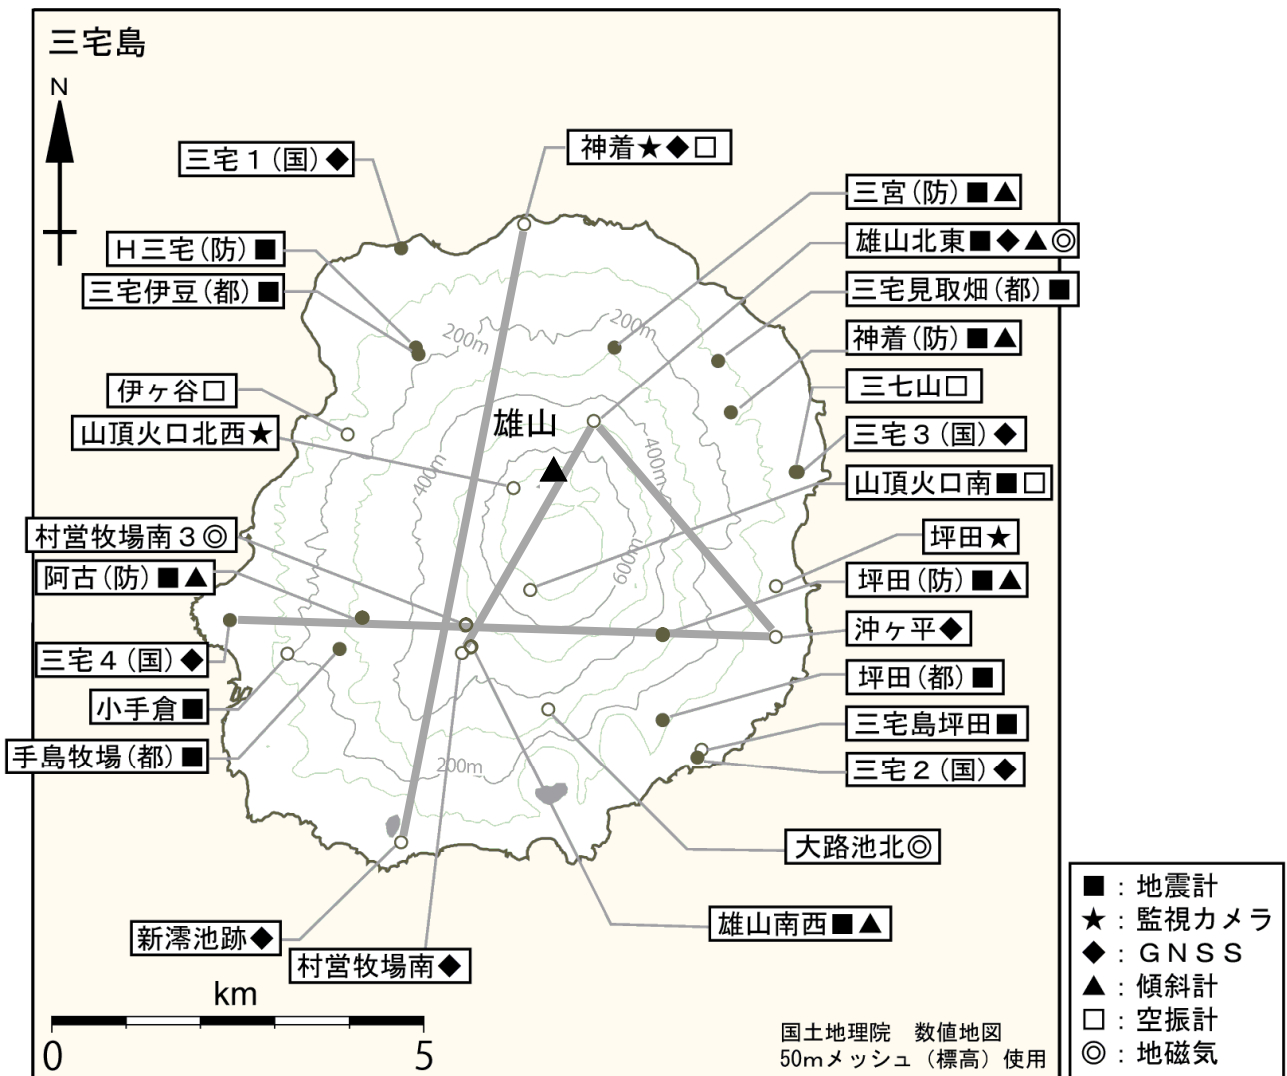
三宅島

N

三宅１(国)◆
神着★◆□
三宮(防)■▲
H三宅(防)■
雄山北東■◆▲◎
三宅伊豆(都)■
三宅見取畑(都)■
神着(防)■▲
伊ヶ谷□
三七山□
山頂火口北西★
雄山
三宅３(国)◆
山頂火口南■□
村営牧場南３◎
坪田★
阿古(防)■▲
坪田(防)■▲
沖ヶ平◆
三宅４(国)◆
坪田(都)■
小手倉■
三宅島坪田■
手島牧場(都)■
三宅２(国)◆
大路池北◎
雄山南西■▲
新澪池跡◆
村営牧場南◆

200m
200m
400m
400m
600m
200m

km
0
5

国土地理院　数値地図
50mメッシュ（標高）使用

■：地震計
★：監視カメラ
◆：ＧＮＳＳ
▲：傾斜計
□：空振計
◎：地磁気